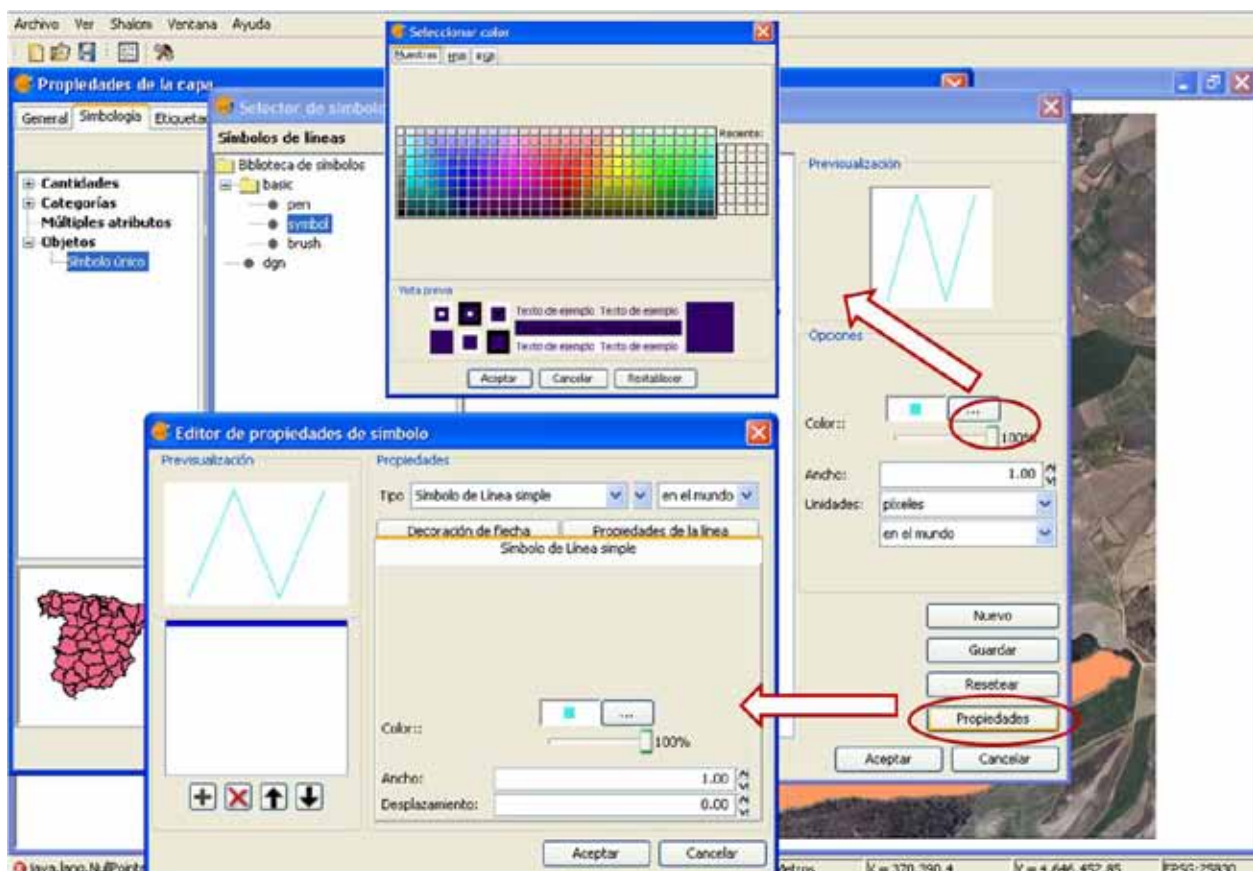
Archivo Ver Shalom Ventana Ayuda

Propiedades de la capa

General Simbología Etiquetas

Cantidades
Categorías
Múltiples atributos
Objetos
Símbolo único

Selector de símbolo

Símbolos de líneas

Biblioteca de símbolos
basic
pen
symbol
brush
dgn

Seleccionar color

Muestras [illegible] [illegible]

Reciente:

Vista previa

Texto de ejemplo Texto de ejemplo

Texto de ejemplo Texto de ejemplo

Aceptar Cancelar Restablecer

Previsualización

Opciones

Color::

100%

Ancho: 1.00

Unidades: píxeles

en el mundo

Nuevo

Guardar

Resetear

Propiedades

Aceptar Cancelar

Editor de propiedades de símbolo

Previsualización

Propiedades

Tipo Símbolo de Línea simple en el mundo

Decoración de flecha Propiedades de la línea

Símbolo de Línea simple

Color::

100%

Ancho: 1.00

Desplazamiento: 0.00

Aceptar Cancelar

java.lang.NullPoint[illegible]

Metros X = 370.290,4 Y = 4.646.452,85 EPSG:25830